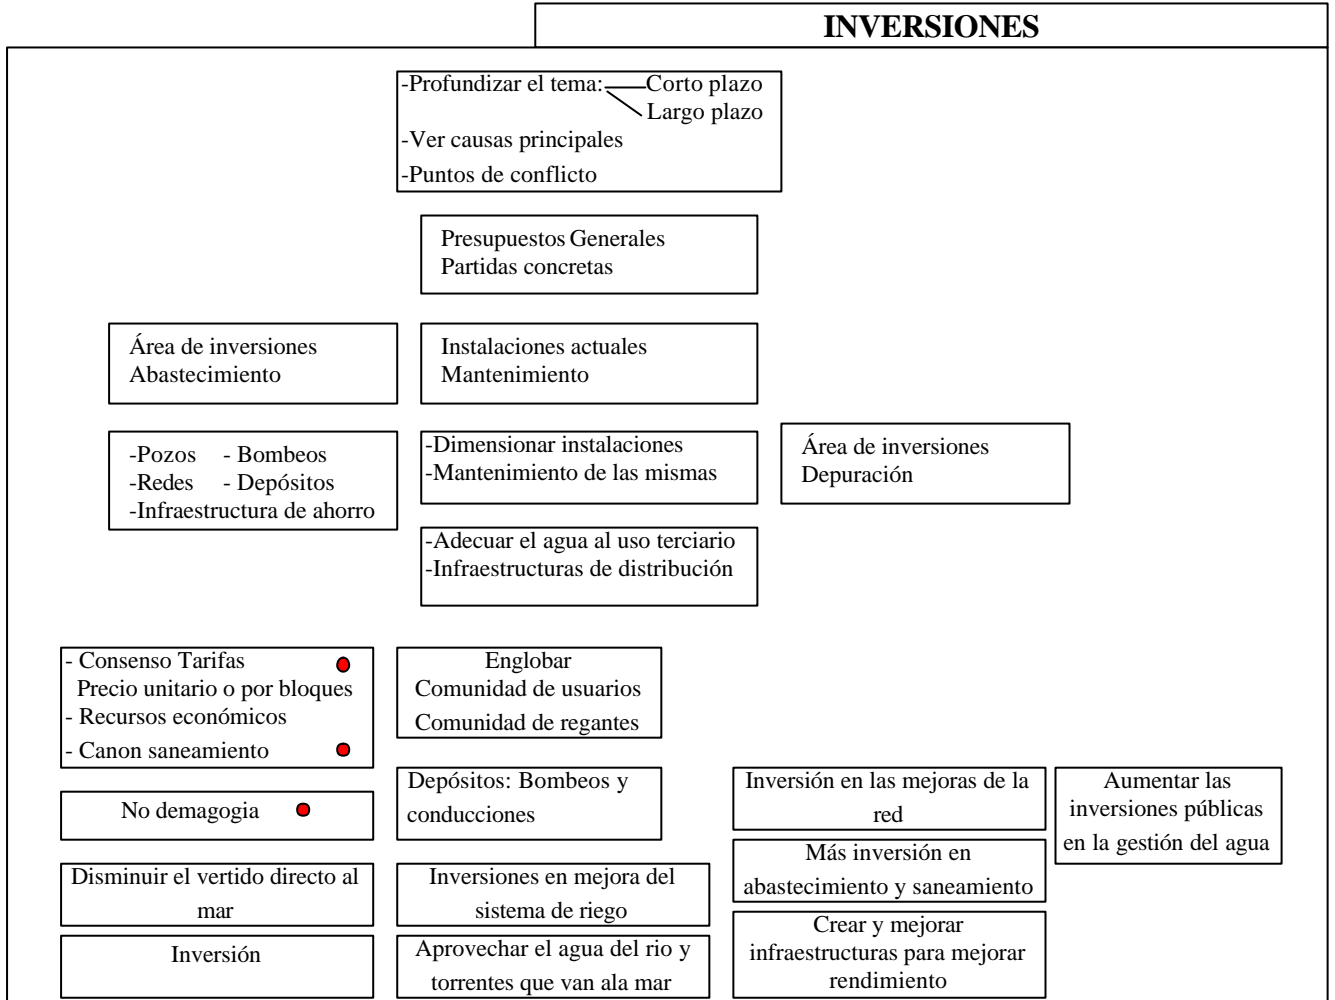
INVERSIONES

-Profundizar el tema: Corto plazo
Largo plazo
-Ver causas principales
-Puntos de conflicto

Presupuestos Generales
Partidas concretas

Área de inversiones
Abastecimiento

Instalaciones actuales
Mantenimiento

-Pozos - Bombeos
-Redes - Depósitos
-Infraestructura de ahorro

-Dimensionar instalaciones
-Mantenimiento de las mismas

Área de inversiones
Depuración

-Adecuar el agua al uso terciario
-Infraestructuras de distribución

- Consenso Tarifas
Precio unitario o por bloques
- Recursos económicos
- Canon saneamiento

Englobar
Comunidad de usuarios
Comunidad de regantes

No demagogia

Depósitos: Bombeos y conducciones

Inversión en las mejoras de la red

Aumentar las inversiones públicas en la gestión del agua

Más inversión en abastecimiento y saneamiento

Disminuir el vertido directo al mar

Inversiones en mejora del sistema de riego

Crear y mejorar infraestructuras para mejorar rendimiento

Inversión

Aprovechar el agua del rio y torrentes que van ala mar